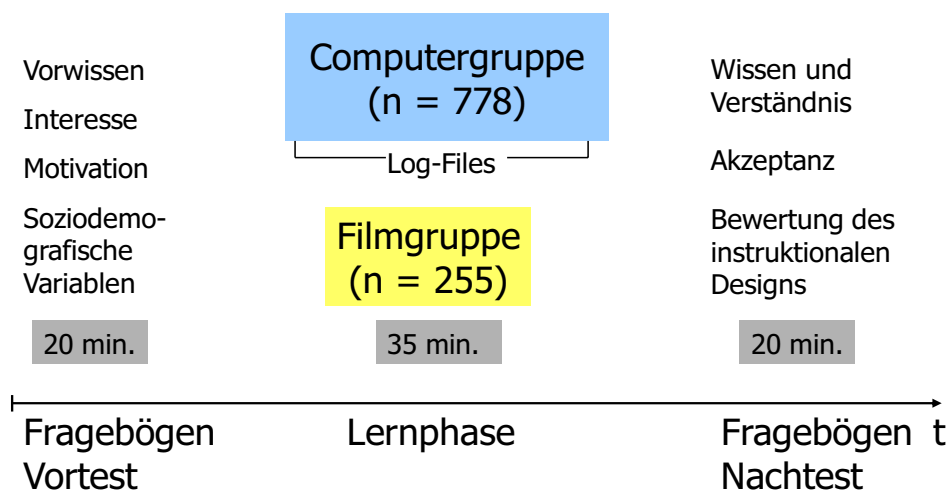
Vorwissen

Interesse

Motivation

Soziodemografische Variablen

20 min.

Computergruppe
(n = 778)

Log-Files

Filmgruppe
(n = 255)

35 min.

Wissen und Verständnis

Akzeptanz

Bewertung des instruktionalen Designs

20 min.

Fragebögen
Vortest

Lernphase

Fragebögen
Nachtest

t